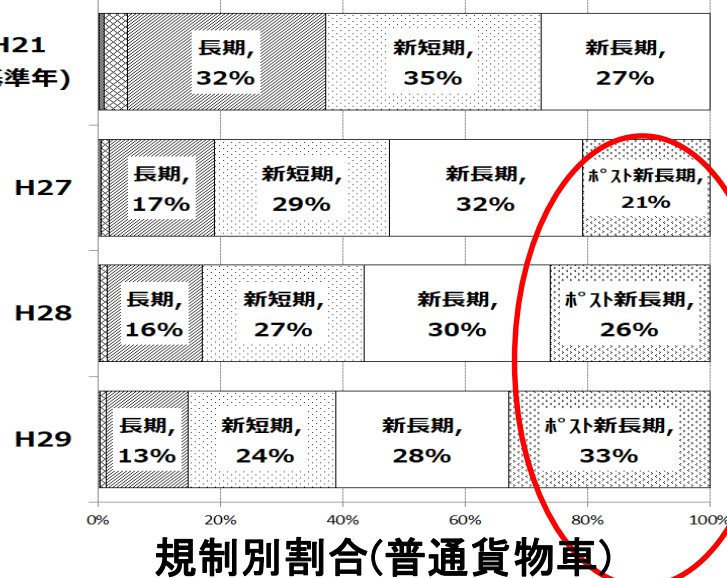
H21
準年)

長期,
32%

新短期,
35%

新長期,
27%

H27

長期,
17%

新短期,
29%

新長期,
32%

ポスト新長期,
21%

H28

長期,
16%

新短期,
27%

新長期,
30%

ポスト新長期,
26%

H29

長期,
13%

新短期,
24%

新長期,
28%

ポスト新長期,
33%

0%
20%
40%
60%
80%
100%

規制別割合(普通貨物車)